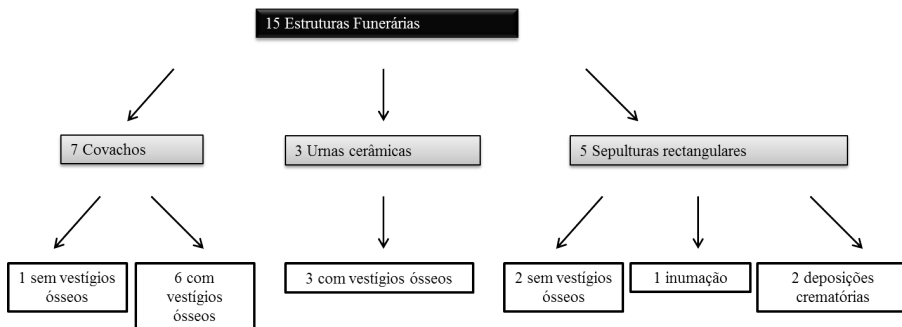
15 Estruturas Funerárias

7 Covachos

3 Urnas cerâmicas

5 Sepulturas rectangulares

1 sem vestígios ósseos

6 com vestígios ósseos

3 com vestígios ósseos

2 sem vestígios ósseos

1 inumação

2 deposições crematórias